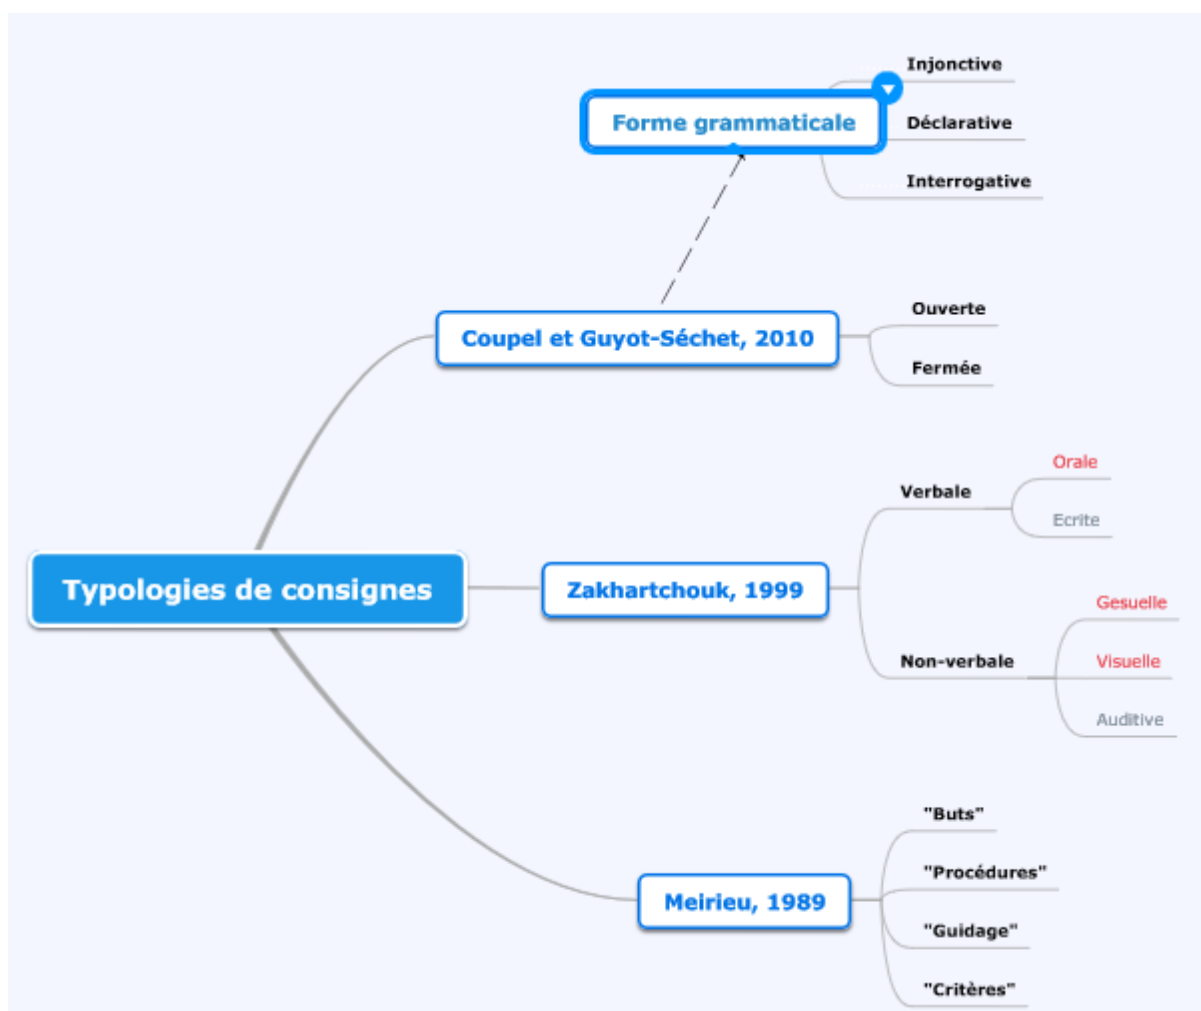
Forme grammaticale

Injonctive

Déclarative

Interrogative

Coupel et Guyot-Séchet, 2010

Ouverte

Fermée

Typologies de consignes

Zakhartchouk, 1999

Verbale

Orale

Ecrite

Non-verbale

Gesuelle

Visuelle

Auditive

Meirieu, 1989

"Buts"

"Procédures"

"Guidage"

"Critères"